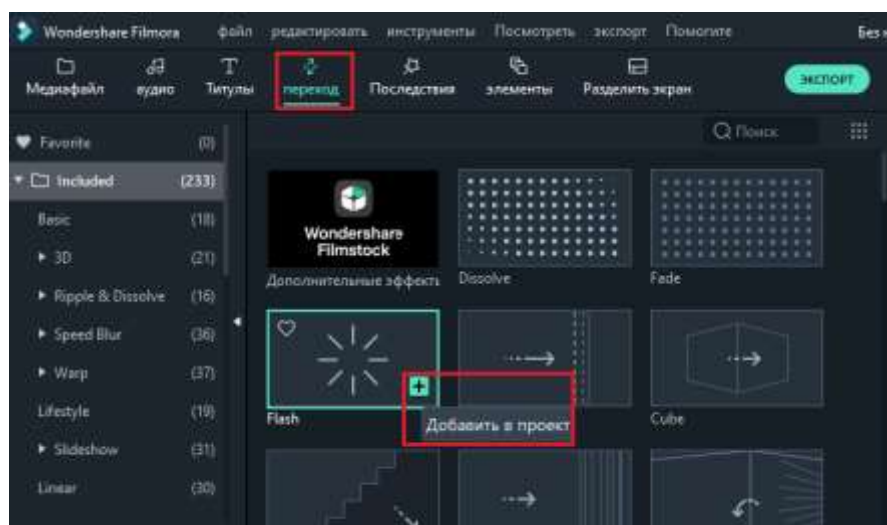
Wondershare Filmora файл редактировать инструменты Посмотреть экспорт Помогите Без

Медиафайл аудио Титулы переход Последствия элементы Разделить экран ЭКСПОРТ

Поиск

Favorite (0)
Included (233)
Basic (18)
3D (21)
Ripple & Dissolve (16)
Speed Blur (36)
Warp (37)
Lifestyle (19)
Slideshow (31)
Linear (30)

Wondershare Filmstock
Дополнительные эффекты
Dissolve
Fade
Flash
Добавить в проект
Cube